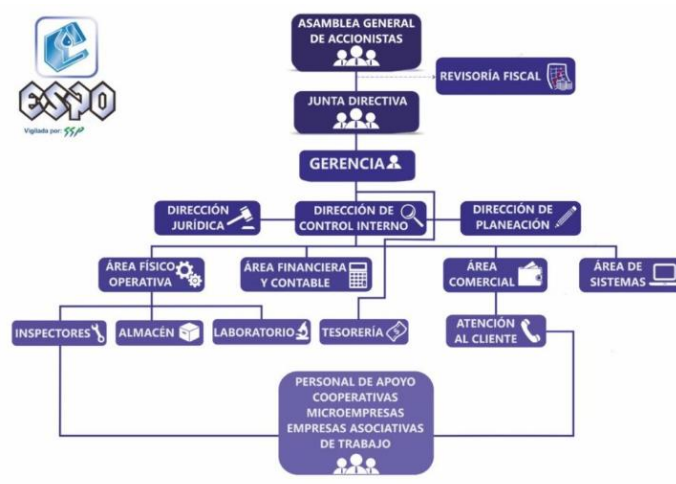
ESPO
Vigilada por: SSP

ASAMBLEA GENERAL DE ACCIONISTAS

REVISORÍA FISCAL

JUNTA DIRECTIVA

GERENCIA

DIRECCIÓN JURÍDICA

DIRECCIÓN DE CONTROL INTERNO

DIRECCIÓN DE PLANEACIÓN

ÁREA FÍSICO OPERATIVA

ÁREA FINANCIERA Y CONTABLE

ÁREA COMERCIAL

ÁREA DE SISTEMAS

INSPECTORES

ALMACÉN

LABORATORIO

TESORERÍA

ATENCIÓN AL CLIENTE

PERSONAL DE APOYO COOPERATIVAS MICROEMPRESAS EMPRESAS ASOCIATIVAS DE TRABAJO